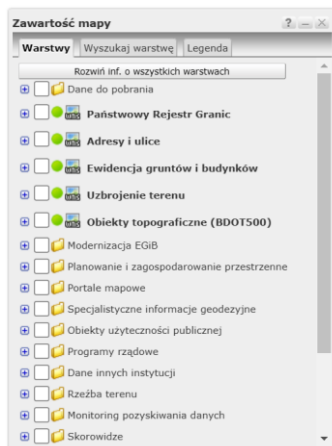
Zawartość mapy

? – ×

Warstwy | Wyszukaj warstwę | Legenda

Rozwiń inf. o wszystkich warstwach

Dane do pobrania

Państwowy Rejestr Granic

Adresy i ulice

Ewidencja gruntów i budynków

Uzbrojenie terenu

Obiekty topograficzne (BDOT500)

Modernizacja EGiB

Planowanie i zagospodarowanie przestrzenne

Portale mapowe

Specjalistyczne informacje geodezyjne

Obiekty użyteczności publicznej

Programy rządowe

Dane innych instytucji

Rzeźba terenu

Monitoring pozyskiwania danych

Skorowidze